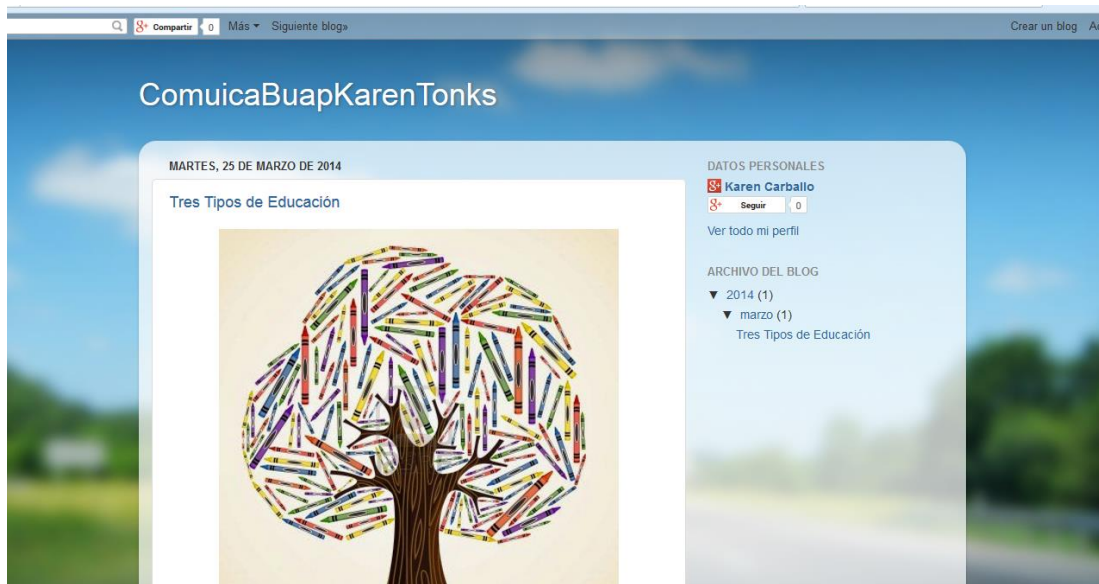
8+ Compartir 0 Más ▾ Siguiente blog»

Crear un blog Ac

ComuicaBuapKarenTonks

MARTES, 25 DE MARZO DE 2014

Tres Tipos de Educación

DATOS PERSONALES

Karen Carballo

8+ Seguir 0

Ver todo mi perfil

ARCHIVO DEL BLOG

▼ 2014 (1)

▼ marzo (1)

Tres Tipos de Educación